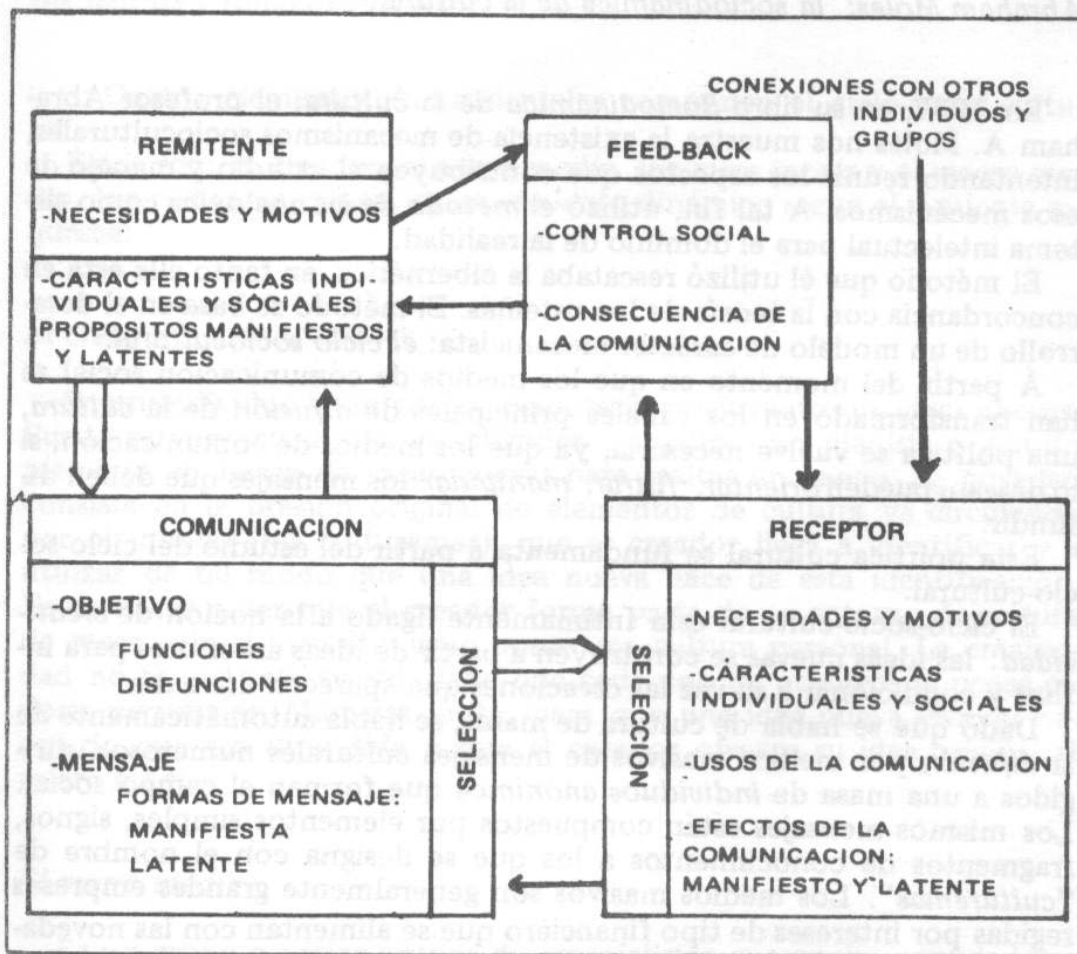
REMITENTE

-NECESIDADES Y MOTIVOS

-CARACTERISTICAS INDIVIDUALES Y SOCIALES PROPOSITOS MANIFIESTOS Y LATENTES

FEED-BACK

-CONTROL SOCIAL

-CONSECUENCIA DE LA COMUNICACION

CONEXIONES CON OTROS INDIVIDUOS Y GRUPOS

COMUNICACION

-OBJETIVO

FUNCIONES

DISFUNCIONES

-MENSAJE

FORMAS DE MENSAJE: MANIFIESTA LATENTE

SELECCION

SELECCION

RECEPTOR

-NECESIDADES Y MOTIVOS

-CARACTERISTICAS INDIVIDUALES Y SOCIALES

-USOS DE LA COMUNICACION

-EFECTOS DE LA COMUNICACION: MANIFIESTO Y LATENTE